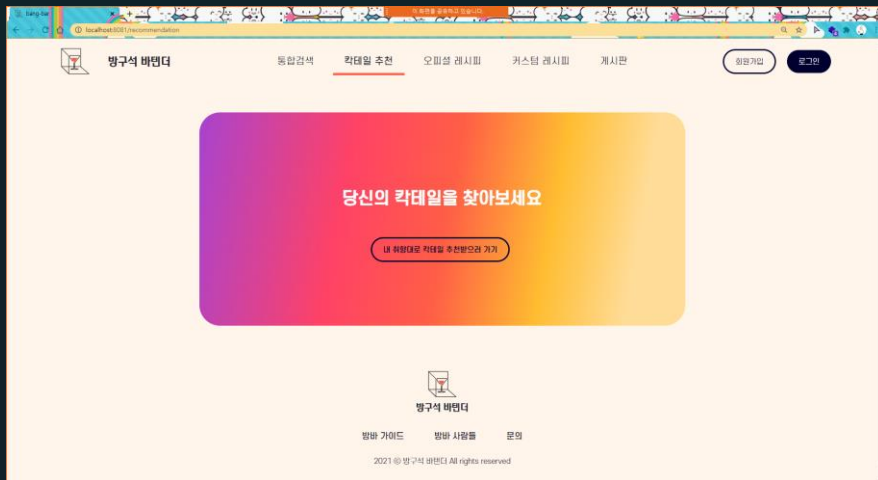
bang-bar
이 화면을 공유하고 있습니다.
localhost:8081/recommendation

방구석 바텐더

통합검색 칵테일 추천 오피셜 레시피 커스텀 레시피 게시판

회원가입 로그인

당신의 칵테일을 찾아보세요

내 취향대로 칵테일 추천받으러 가기

방구석 바텐더

방바 가이드 방바 사람들 문의

2021 ⓒ 방구석 바텐더 All rights reserved